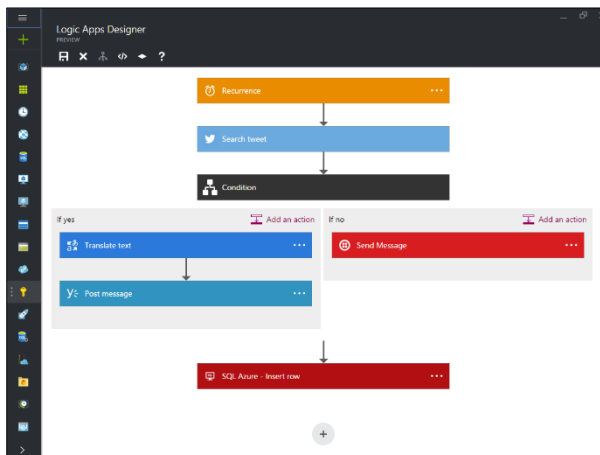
Logic Apps Designer
PREVIEW

?

Recurrence ...

Search tweet ...

Condition

If yes
Add an action

Translate text ...

Post message ...

If no
Add an action

Send Message ...

SQL Azure - Insert row ...

+